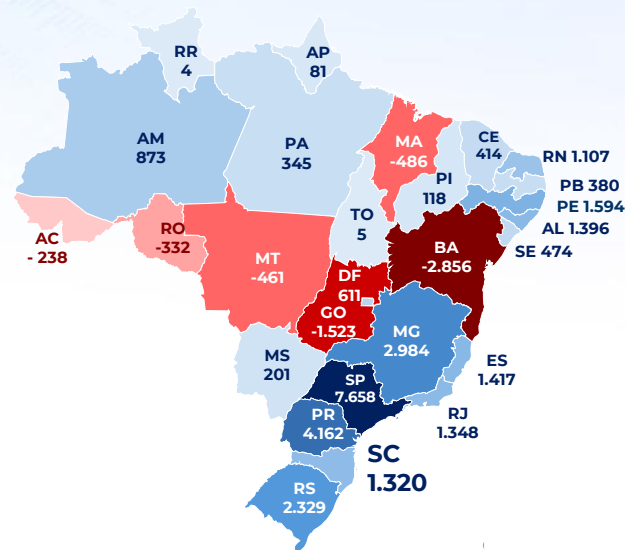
RR
4

AP
81

AM
873

PA
345

MA
-486

CE
414

RN 1.107

PI
118

PB 380

PE 1.594

AC
- 238

RO
-332

MT
-461

TO
5

AL 1.396

SE 474

BA
-2.856

DF
611

GO
-1.523

MG
2.984

MS
201

ES
1.417

SP
7.658

RJ
1.348

PR
4.162

SC
1.320

RS
2.329